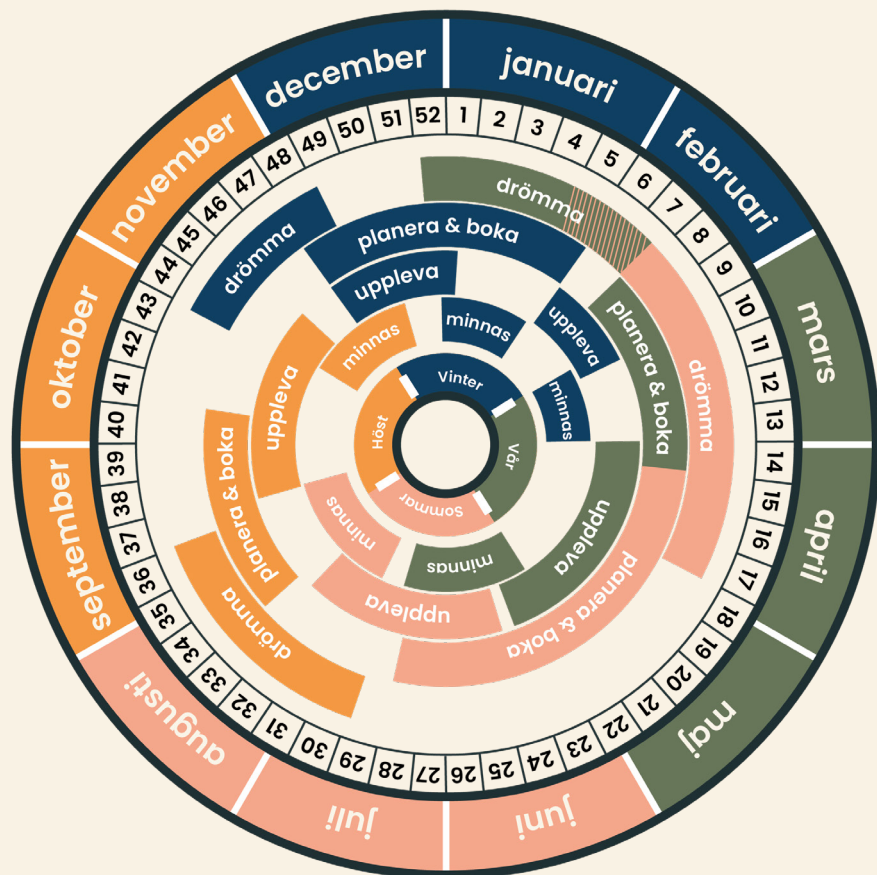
december
januari
februari
mars
april
maj
juni
juli
augusti
september
oktober
november

52 1 2 3 4 5 6 7 8 9 10 11 12 13 14 15 16 17 18 19 20 21 22 23 24 25 26 27 28 29 30 31 32 33 34 35 36 37 38 39 40 41 42 43 44 45 46 47 48 49 50 51

drömma
planera & boka
uppleva
minnas
drömma
planera & boka
uppleva
minnas
drömma
planera & boka
uppleva
minnas
drömma
planera & boka
uppleva
minnas

Vinter
Vår
Sommar
Höst